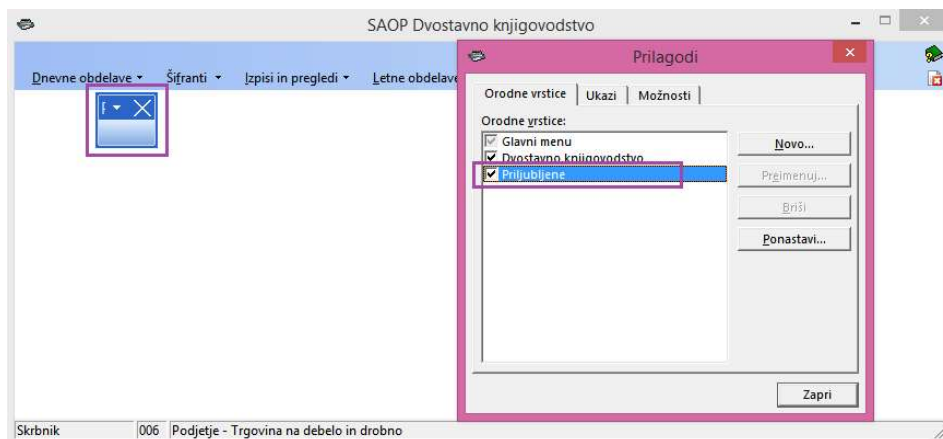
SAOP Dvostavno knjigovodstvo

Dnevne obdelave ▾ Šifranti ▾ Izpisi in pregledi ▾ Letne obdelave

F ▾

Prilagodi

Orodne vrstice | Ukazi | Možnosti

Orodne vrstice:

Glavni menu
Dvostavno knjigovodstvo
Priljubljene

Novo...
Preimenuj...
Briši
Ponastavi...

Zapri

Skrbnik | 006 | Podjetje - Trgovina na debelo in drobno